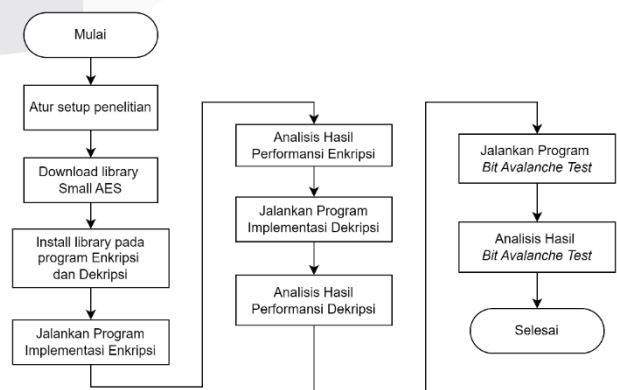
Mulai

Atur setup penelitian

Download library Small AES

Install library pada program Enkripsi dan Dekripsi

Jalankan Program Implementasi Enkripsi

Analisis Hasil Performansi Enkripsi

Jalankan Program Implementasi Dekripsi

Analisis Hasil Performansi Dekripsi

Jalankan Program *Bit Avalanche Test*

Analisis Hasil *Bit Avalanche Test*

Selesai